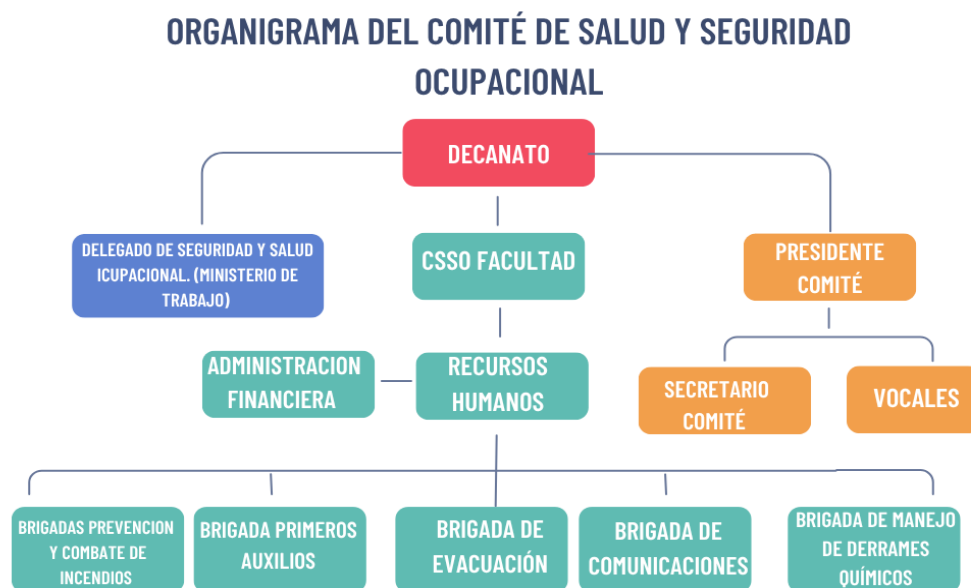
ORGANIGRAMA DEL COMITÉ DE SALUD Y SEGURIDAD OCUPACIONAL

DECANATO

DELEGADO DE SEGURIDAD Y SALUD ICUPACIONAL. (MINISTERIO DE TRABAJO)

CSSO FACULTAD

PRESIDENTE COMITÉ

ADMINISTRACION FINANCIERA

RECURSOS HUMANOS

SECRETARIO COMITÉ

VOCALES

BRIGADAS PREVENCION Y COMBATE DE INCENDIOS

BRIGADA PRIMEROS AUXILIOS

BRIGADA DE EVACUACIÓN

BRIGADA DE COMUNICACIONES

BRIGADA DE MANEJO DE DERRAMES QUÍMICOS